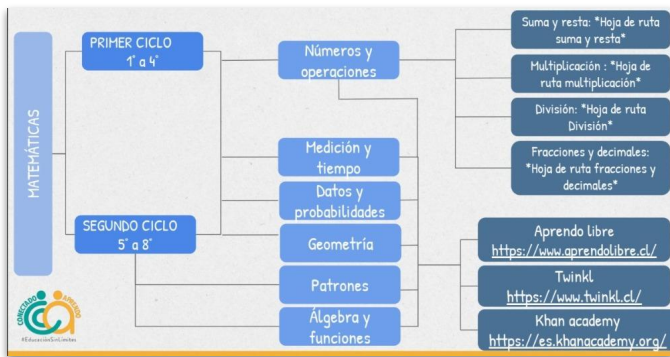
MATEMÁTICAS

PRIMER CICLO
1° a 4°

SEGUNDO CICLO
5° a 8°

Números y operaciones

Medición y tiempo

Datos y probabilidades

Geometría

Patrones

Álgebra y funciones

Suma y resta: "Hoja de ruta suma y resta"

Multiplicación : "Hoja de ruta multiplicación"

División: "Hoja de ruta División"

Fracciones y decimales: "Hoja de ruta fracciones y decimales"

Aprendo libre
https://www.aprendolibre.cl/

Twinkl
https://www.twinkl.cl/

Khan academy
https://es.khanacademy.org/

CONECTADO APRENDO
#EducaciónSinLímites